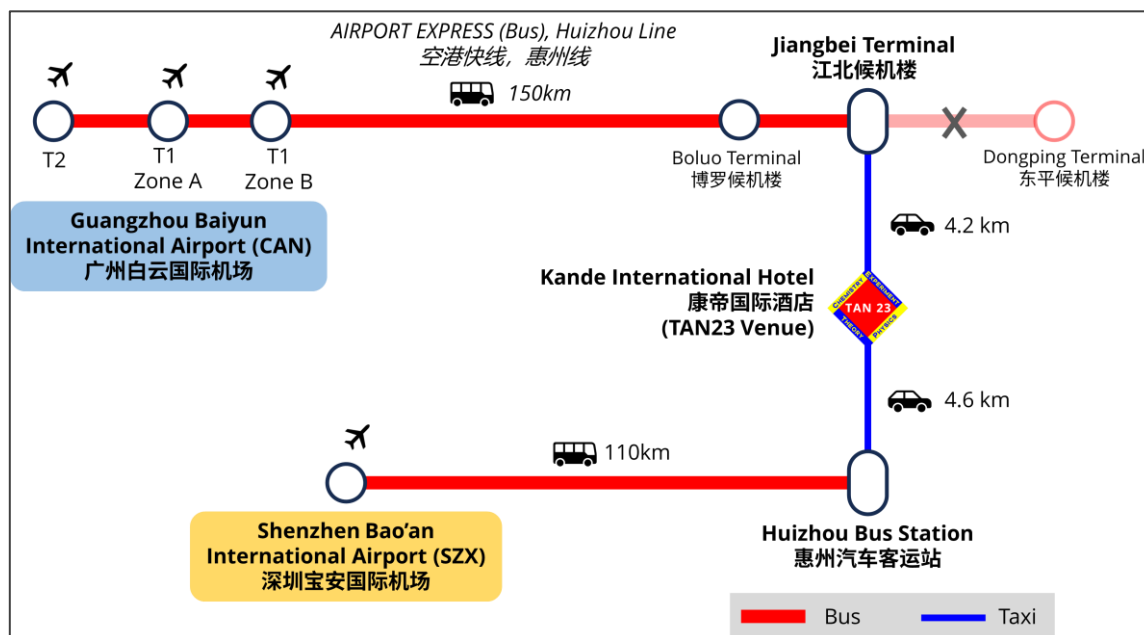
AIRPORT EXPRESS (Bus), Huizhou Line
空港快线，惠州线

150km

Jiangbei Terminal
江北候机楼

T2

T1
Zone A

T1
Zone B

Boluo Terminal
博罗候机楼

Dongping Terminal
东平候机楼

Guangzhou Baiyun International Airport (CAN)
广州白云国际机场

4.2 km

Kande International Hotel
康帝国际酒店
(TAN23 Venue)

CHEMISTRY
EXPERIMENT
TAN 23
THEORY
PHYSICS

4.6 km

110km

Shenzhen Bao'an International Airport (SZX)
深圳宝安国际机场

Huizhou Bus Station
惠州汽车客运站

Bus
Taxi